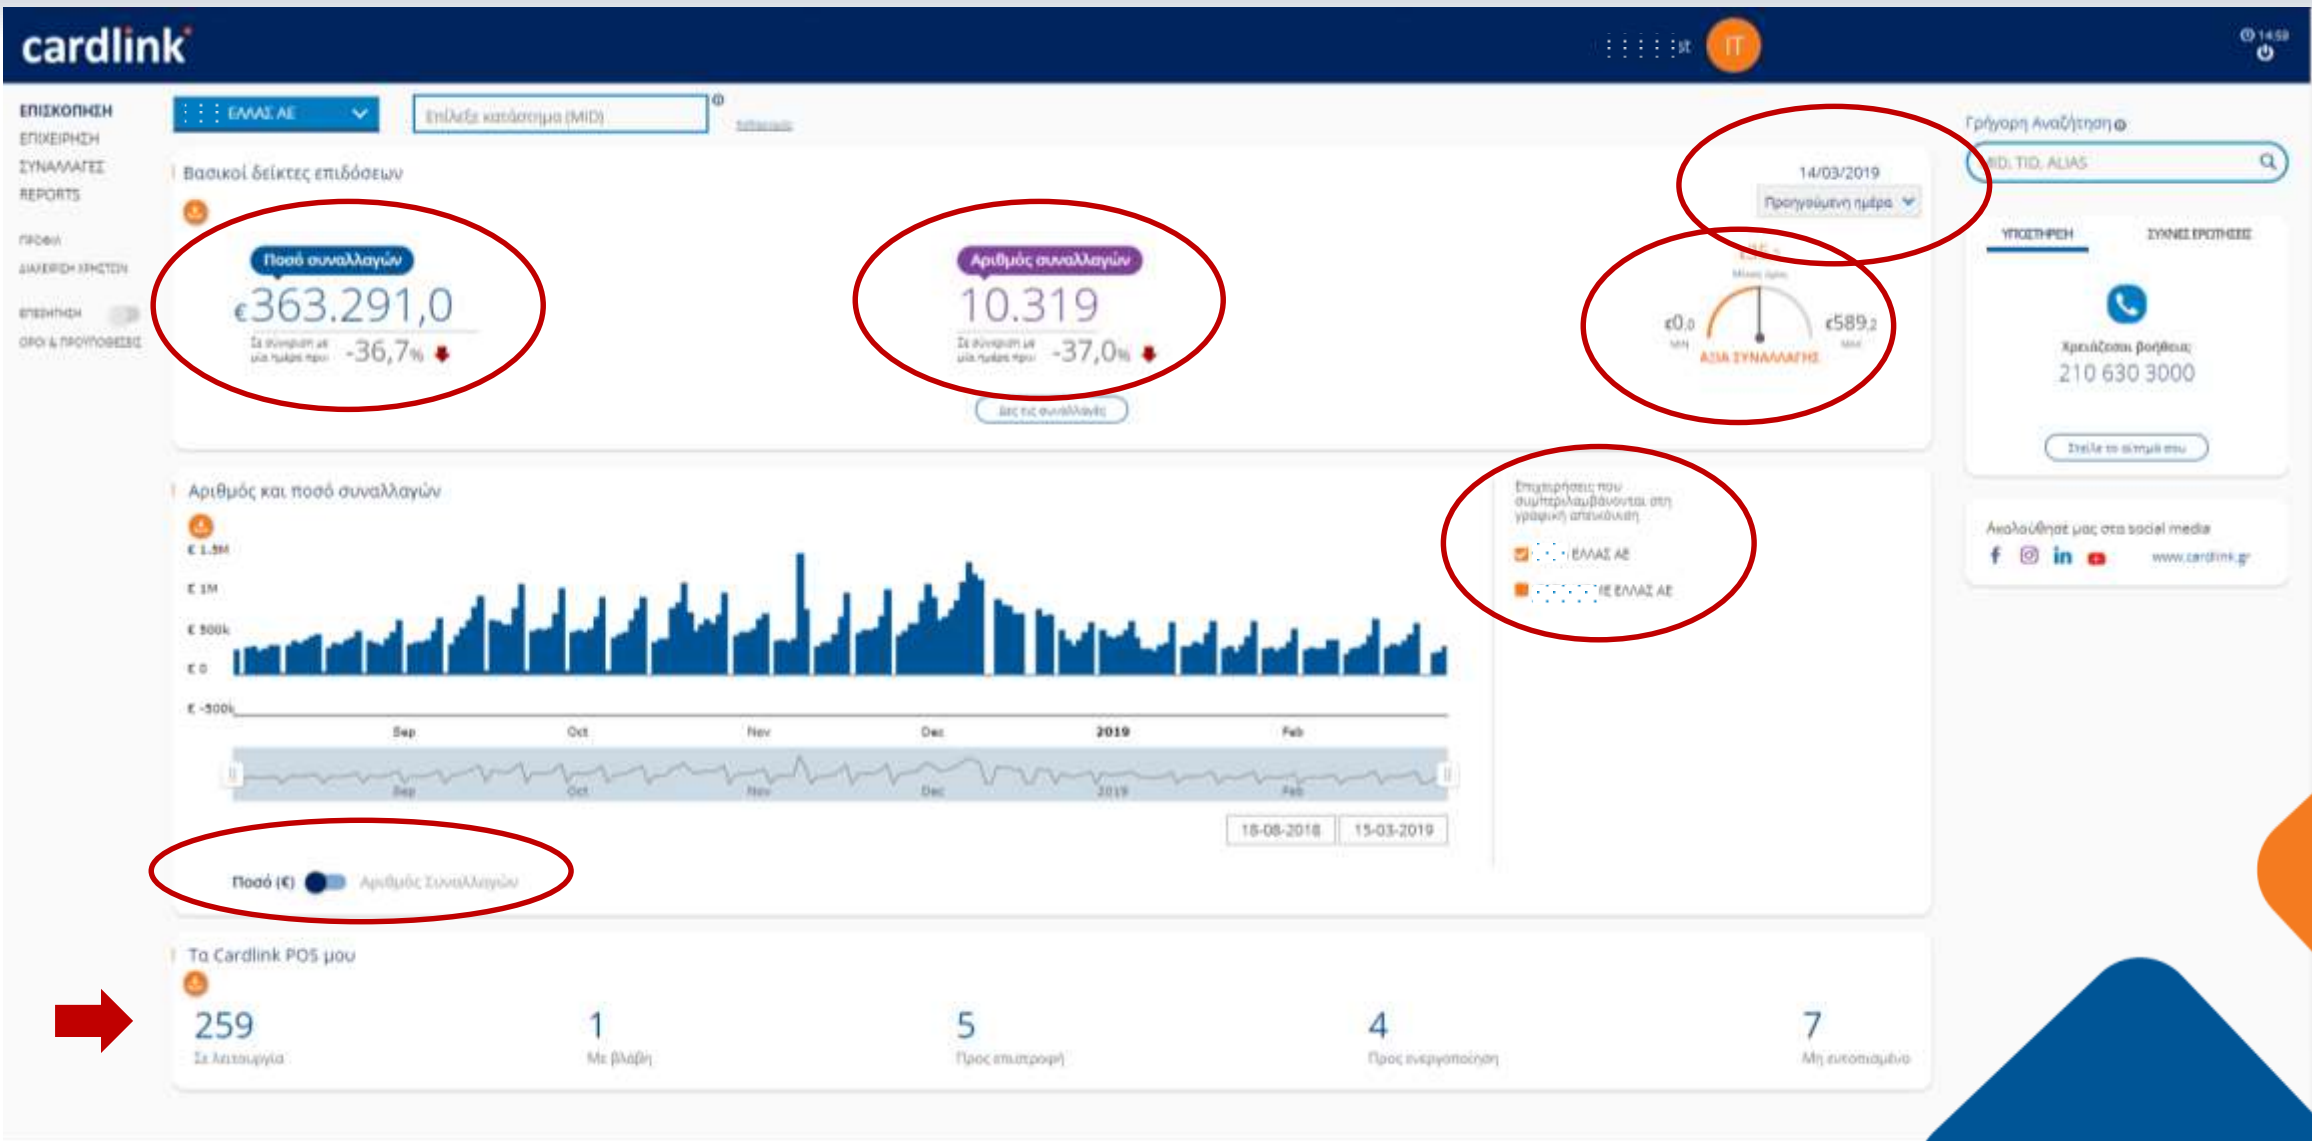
cardlink

IT

14:59

ΕΠΙΣΚΟΠΗΣΗ
ΕΠΙΧΕΙΡΗΣΗ
ΣΥΝΑΛΛΑΓΕΣ
REPORTS

ΠΡΟΦΙΛ
ΔΙΑΧΕΙΡΙΣΗ ΧΡΗΣΤΩΝ

ΕΠΙΣΗΜΑΝΣΗ
ΟΡΟΙ & ΠΡΟΥΠΟΘΕΣΕΙΣ

ΕΛΛΑΣ ΑΕ

Επιλέξτε κατάστημα (MID)

Βασικοί δείκτες επιδόσεων

14/03/2019
Προηγούμενη ημέρα

Ποσό συναλλαγών
€363.291,0
Σε σύγκριση με μία ημέρα πριν -36,7%

Αριθμός συναλλαγών
10.319
Σε σύγκριση με μία ημέρα πριν -37,0%

Δες τις συναλλαγές

€0,0 MIN
€589,2 MAX
ΑΞΙΑ ΣΥΝΑΛΛΑΓΗΣ

Αριθμός και ποσό συναλλαγών

€ 1.5M
€ 1M
€ 500k
€ 0
€ -500k

Sep
Oct
Nov
Dec
2019
Feb

Sep Oct Nov Dec 2019 Feb

18-08-2018
15-03-2019

Επιχειρήσεις που συμπεριλαμβάνονται στη γραφική απεικόνιση
ΕΛΛΑΣ ΑΕ
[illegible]Ε ΕΛΛΑΣ ΑΕ

Ποσό (€)
Αριθμός Συναλλαγών

Γρήγορη Αναζήτηση
MID, TID, ALIAS

ΥΠΟΣΤΗΡΙΞΗ
ΣΥΧΝΕΣ ΕΡΩΤΗΣΕΙΣ

Χρειάζεσαι βοήθεια;
210 630 3000

Στείλε το αίτημά σου

Ακολούθησέ μας στα social media
www.cardlink.gr

Τα Cardlink POS μου

259
Σε λειτουργία

1
Με βλάβη

5
Προς επιστροφή

4
Προς ενεργοποίηση

7
Μη εντοπισμένο